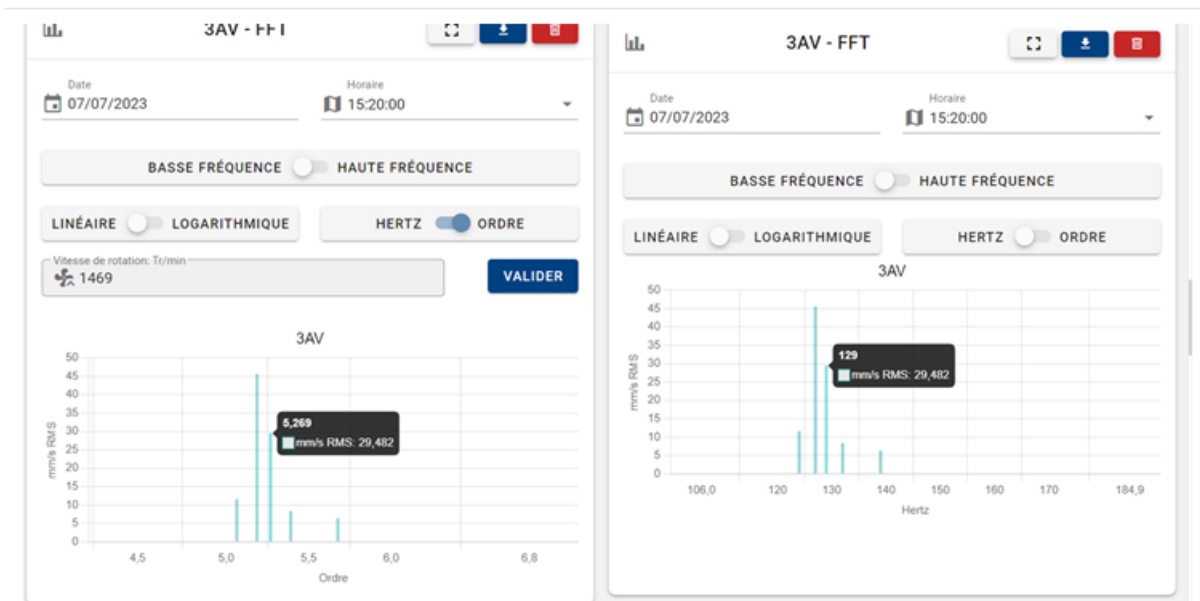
3AV - FFT

Date
07/07/2023

Horaire
15:20:00

BASSE FRÉQUENCE HAUTE FRÉQUENCE

LINÉAIRE LOGARITHMIQUE

HERTZ ORDRE

Vitesse de rotation: Tr/min
1469

VALIDER

3AV

50
45
40
35
30
25
20
15
10
5
0

mm/s RMS

5,269
mm/s RMS: 29,482

4,5 5,0 5,5 6,0 6,8

Ordre

3AV - FFT

Date
07/07/2023

Horaire
15:20:00

BASSE FRÉQUENCE HAUTE FRÉQUENCE

LINÉAIRE LOGARITHMIQUE

HERTZ ORDRE

3AV

50
45
40
35
30
25
20
15
10
5
0

mm/s RMS

129
mm/s RMS: 29,482

106,0 120 130 140 150 160 170 184,9

Hertz